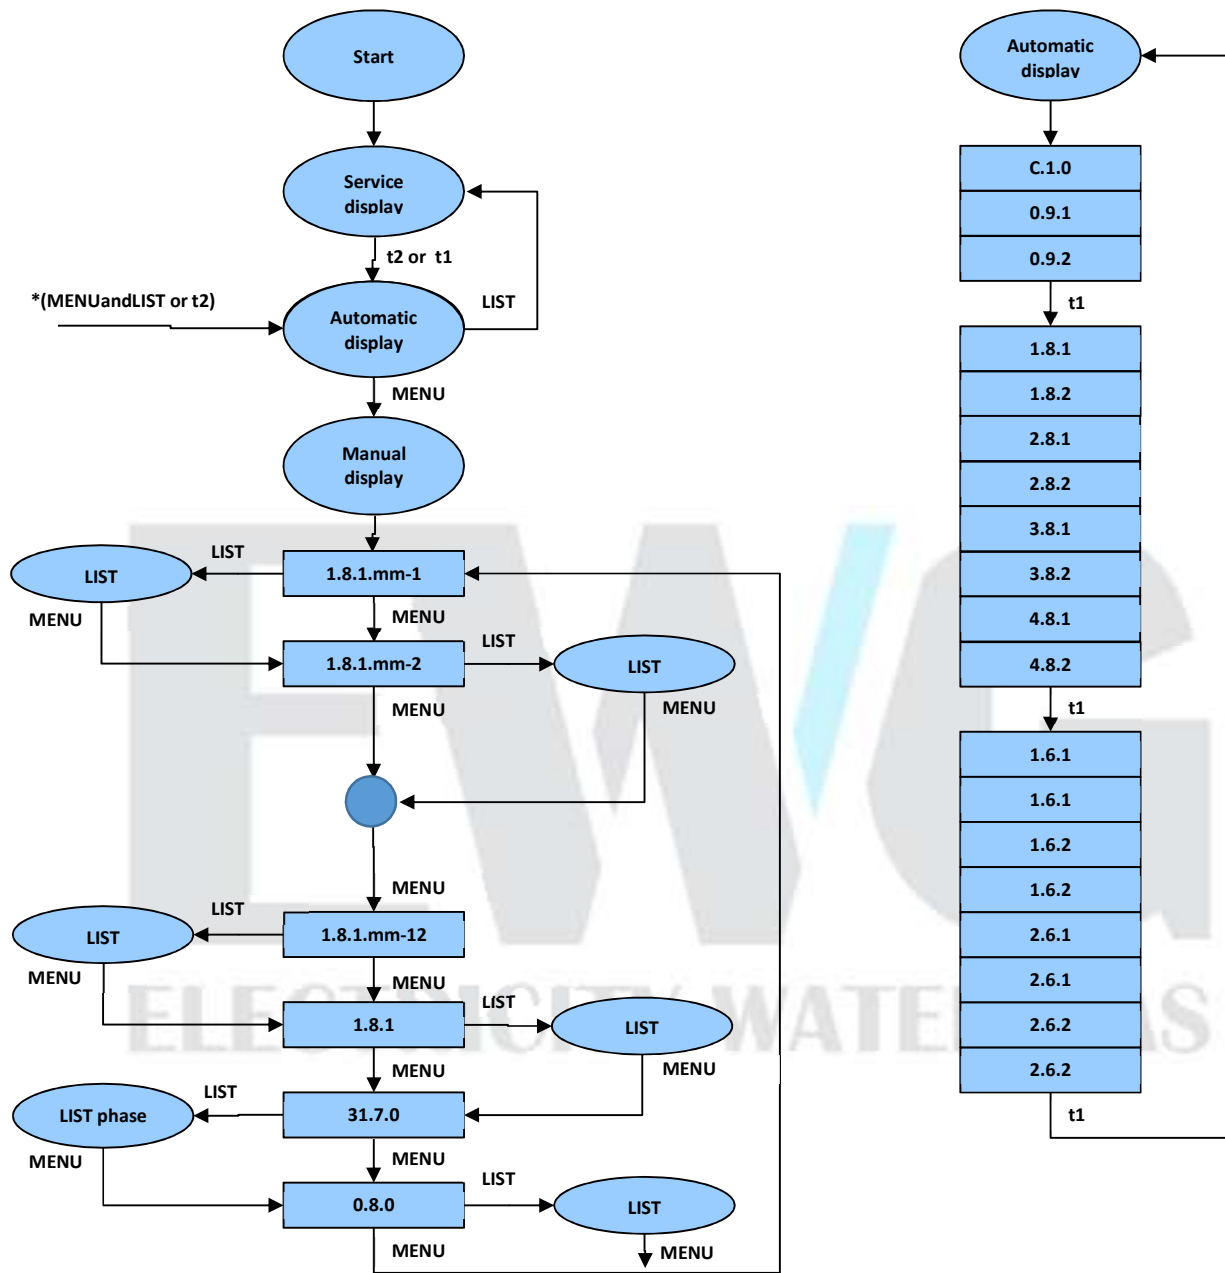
Start

Service display

t2 or t1

*(MENUandLIST or t2)

Automatic display

LIST

MENU

Manual display

LIST

LIST

1.8.1.mm-1

MENU

MENU

LIST

1.8.1.mm-2

LIST

MENU

MENU

MENU

LIST

LIST

1.8.1.mm-12

MENU

MENU

LIST

1.8.1

LIST

MENU

MENU

LIST

LIST phase

31.7.0

MENU

MENU

LIST

0.8.0

LIST

MENU

MENU

Automatic display

| C.1.0 |
|---|
| 0.9.1 |
| 0.9.2 |

t1

| 1.8.1 |
|---|
| 1.8.2 |
| 2.8.1 |
| 2.8.2 |
| 3.8.1 |
| 3.8.2 |
| 4.8.1 |
| 4.8.2 |

t1

| 1.6.1 |
|---|
| 1.6.1 |
| 1.6.2 |
| 1.6.2 |
| 2.6.1 |
| 2.6.1 |
| 2.6.2 |
| 2.6.2 |

t1

EWG ELECTRICITY WATER GAS